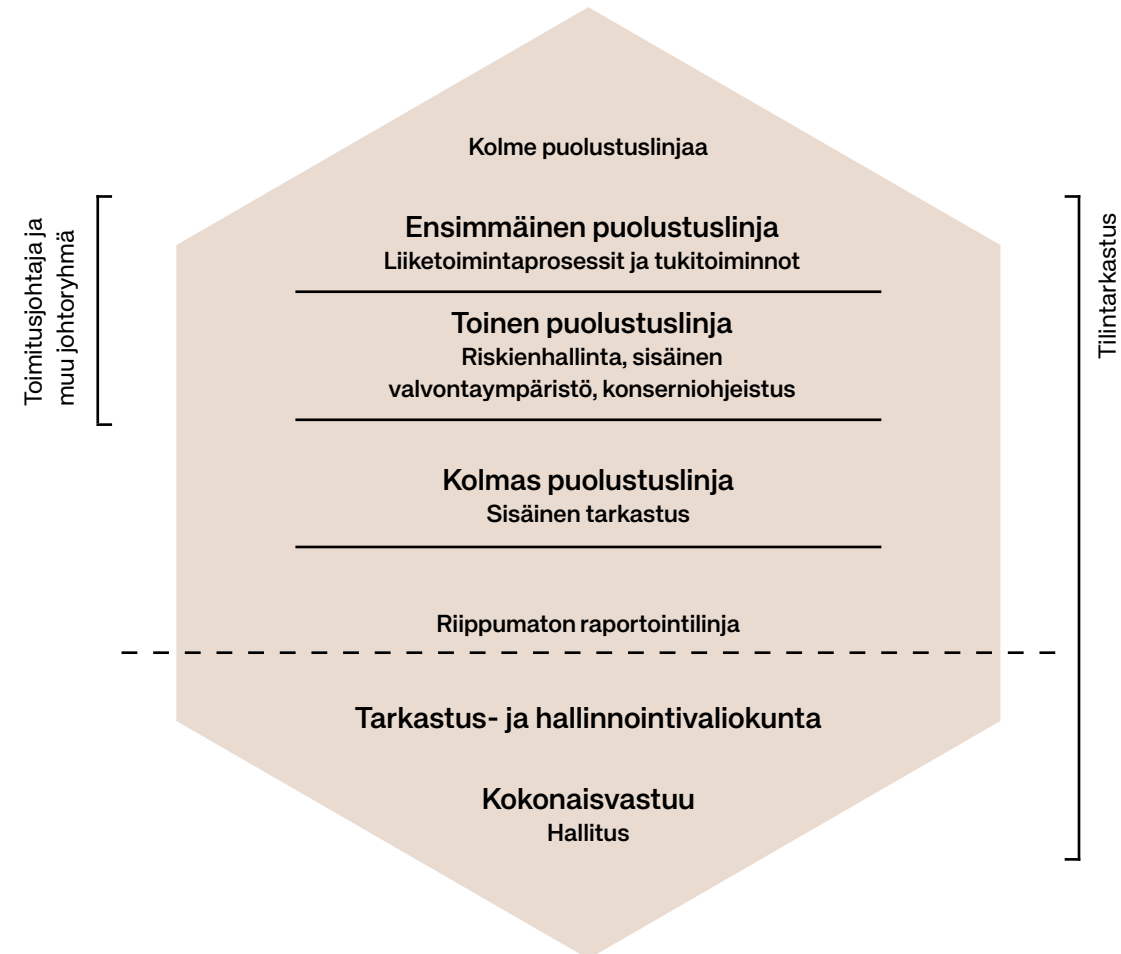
Kolme puolustuslinjaa

Toimitusjohtaja ja muu johtoryhmä

Tilintarkastus

Ensimmäinen puolustuslinja
Liiketoimintaprosessit ja tukitoiminnot

Toinen puolustuslinja
Riskienhallinta, sisäinen valvontaympäristö, konserniohjeistus

Kolmas puolustuslinja
Sisäinen tarkastus

Riippumaton raportointilinja

Tarkastus- ja hallinnointivaliokunta

Kokonaisvastuu
Hallitus